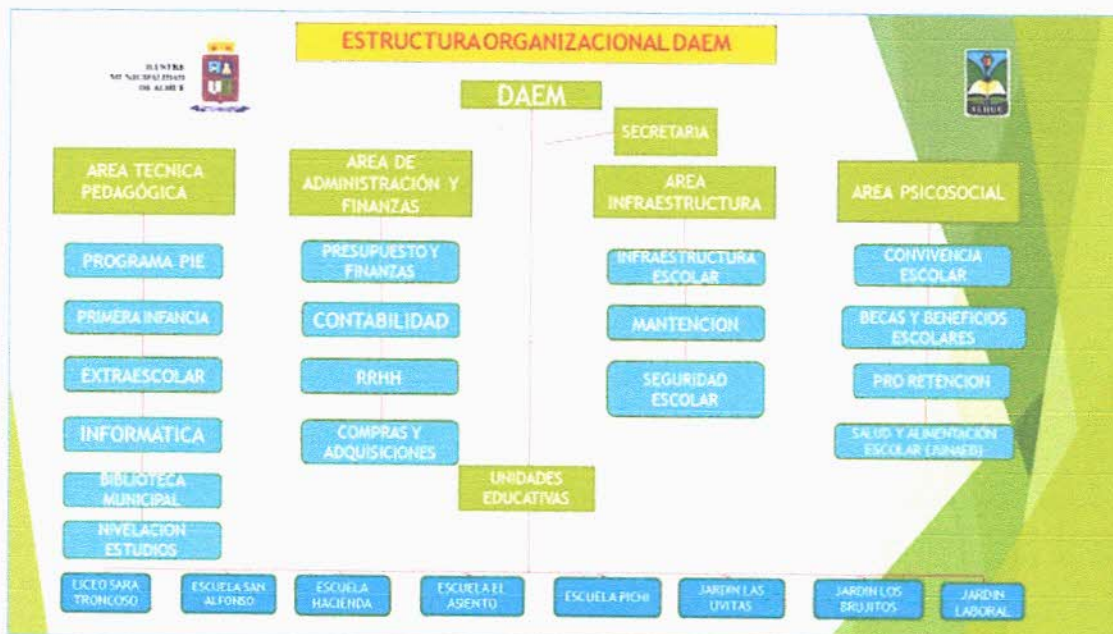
ILUSTRE MUNICIPALIDAD DE ALHUE

ESTRUCTURA ORGANIZACIONAL DAEM

ALHUE

DAEM

SECRETARIA

AREA TECNICA PEDAGÓGICA

AREA DE ADMINISTRACIÓN Y FINANZAS

AREA INFRAESTRUCTURA

AREA PSICOSOCIAL

PROGRAMA PIE

PRIMERA INFANCIA

EXTRAESCOLAR

INFORMATICA

BIBLIOTECA MUNICIPAL

NIVELACION ESTUDIOS

PRESUPUESTO Y FINANZAS

CONTABILIDAD

RRHH

COMPRAS Y ADQUISICIONES

INFRAESTRUCTURA ESCOLAR

MANTENCION

SEGURIDAD ESCOLAR

CONVIVENCIA ESCOLAR

BECAS Y BENEFICIOS ESCOLARES

PRO RETENCION

SALUD Y ALIMENTACIÓN ESCOLAR (JUNAEB)

UNIDADES EDUCATIVAS

LICEO SARA TRONCOSO

ESCUELA SAN ALFONSO

ESCUELA HACIENDA

ESCUELA EL ASIENTO

ESCUELA PICHI

JARDIN LAS UVITAS

JARDIN LOS BRUJITOS

JARDIN LABORAL